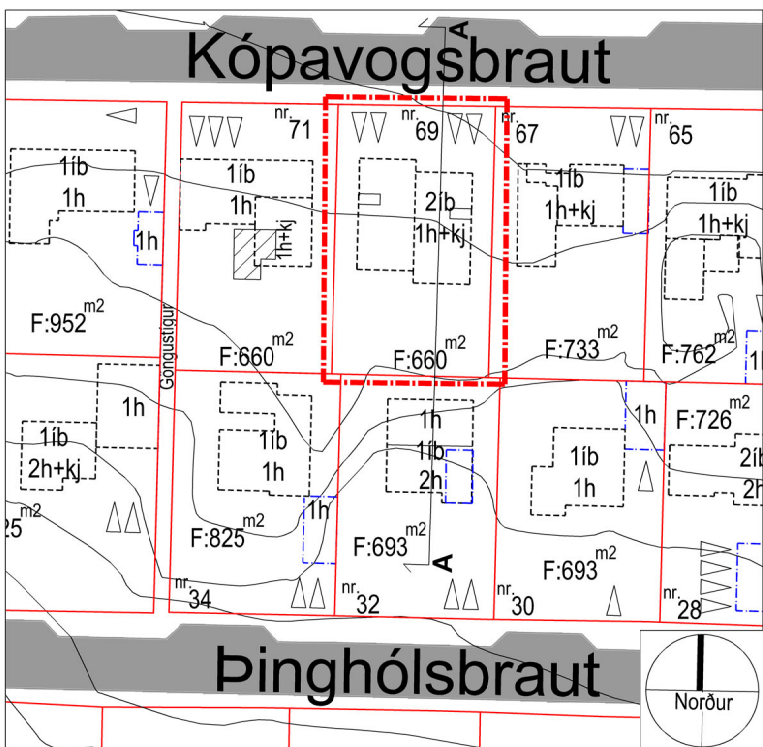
Kópavogsbraut

A

nr. 71
nr. 69
nr. 67
nr. 65

1íb
1h
1h

1íb
1h
1h+kj

2íb
1h+kj

1íb
1h+kj

1íb
1h+kj

F:952$^{m2}$

Göngustígur

F:660$^{m2}$
F:660$^{m2}$
F:733$^{m2}$
F:762$^{m2}$
1i

1h
1íb
2h+kj

1íb
1h

1h
1íb
2h

1h

1íb
1h

F:726$^{m2}$
2íb
2h

25$^{m2}$
1h
F:825$^{m2}$
F:693$^{m2}$
F:693$^{m2}$

A

nr. 34
nr. 32
nr. 30
nr. 28

Þinghólsbraut

Norður